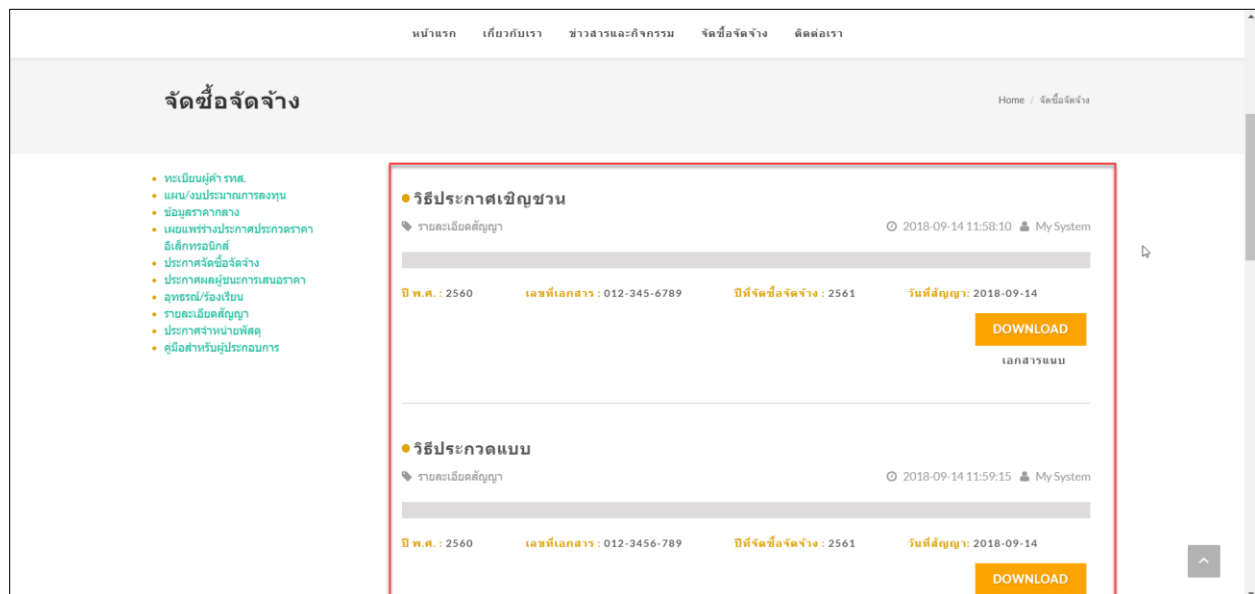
หน้าแรก เกี่ยวกับเรา ข่าวสารและกิจกรรม จัดซื้อจัดจ้าง ติดต่อเรา

จัดซื้อจัดจ้าง

Home / จัดซื้อจัดจ้าง

- ทะเบียนผู้ค้า รทส.
- แผน/งบประมาณการลงทุน
- ข้อมูลราคากลาง
- เผยแพร่ร่างประกาศประกวดราคาอิเล็กทรอนิกส์
- ประกาศจัดซื้อจัดจ้าง
- ประกาศผลผู้ชนะการเสนอราคา
- อุทธรณ์/ร้องเรียน
- รายละเอียดสัญญา
- ประกาศจำหน่ายพัสดุ
- คู่มือสำหรับผู้ประกอบการ

วิธีประกาศเชิญชวน

รายละเอียดสัญญา

2018-09-14 11:58:10 My System

ปี พ.ศ. : 2560 เลขที่เอกสาร : 012-345-6789 ปีที่จัดซื้อจัดจ้าง : 2561 วันที่สัญญา: 2018-09-14

DOWNLOAD

เอกสารแนบ

วิธีประกวดแบบ

รายละเอียดสัญญา

2018-09-14 11:59:15 My System

ปี พ.ศ. : 2560 เลขที่เอกสาร : 012-3456-789 ปีที่จัดซื้อจัดจ้าง : 2561 วันที่สัญญา: 2018-09-14

DOWNLOAD